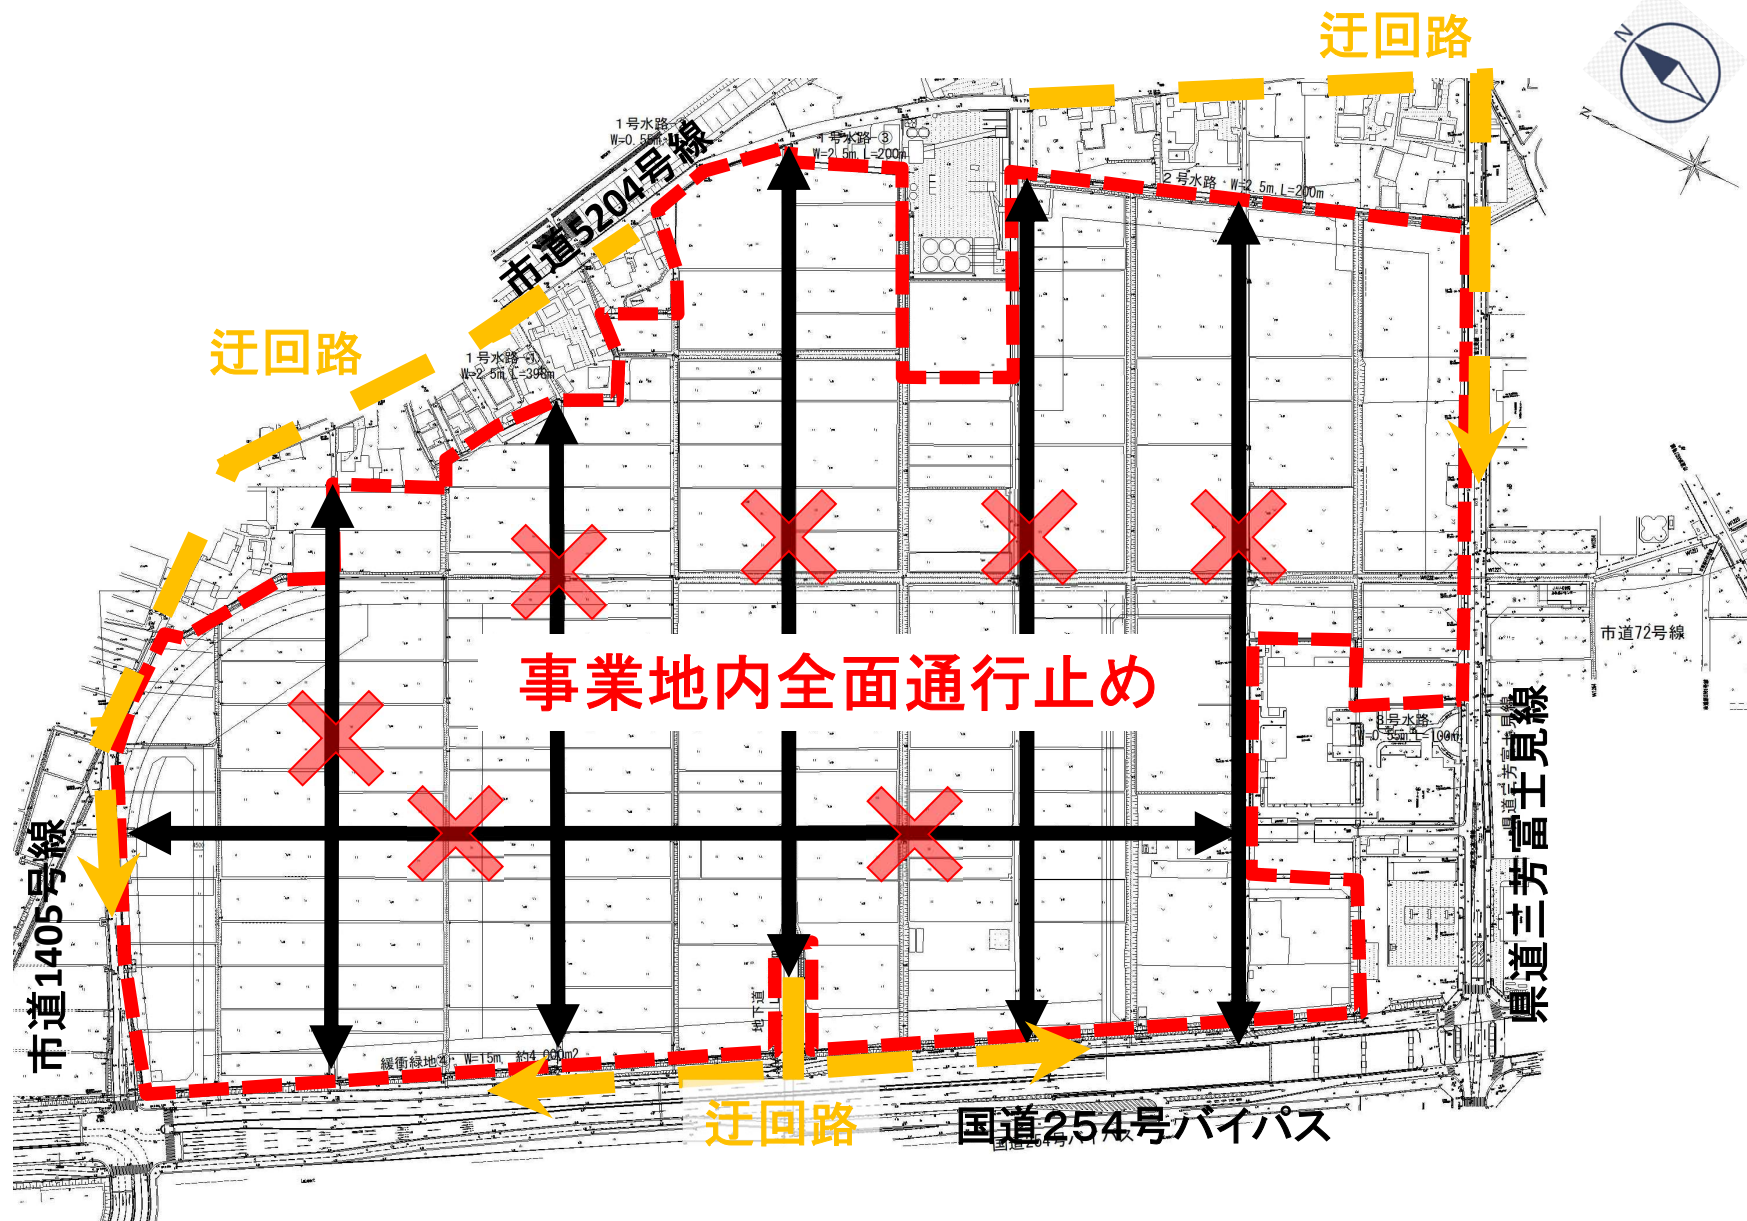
迂回路

N

市道5204号線

1号水路 ③
W=0.55m

1号水路 ③
W=2.5m L=200m

2号水路 W=2.5m L=200m

迂回路

1号水路 ①
W=2.5m L=390m

事業地内全面通行止め

市道72号線

3号水路
W=0.55m L=100m

県道三芳富士見線

市道1405号線

緩衝緑地④ W=15m 約4,000m2

迂回路

国道254号バイパス